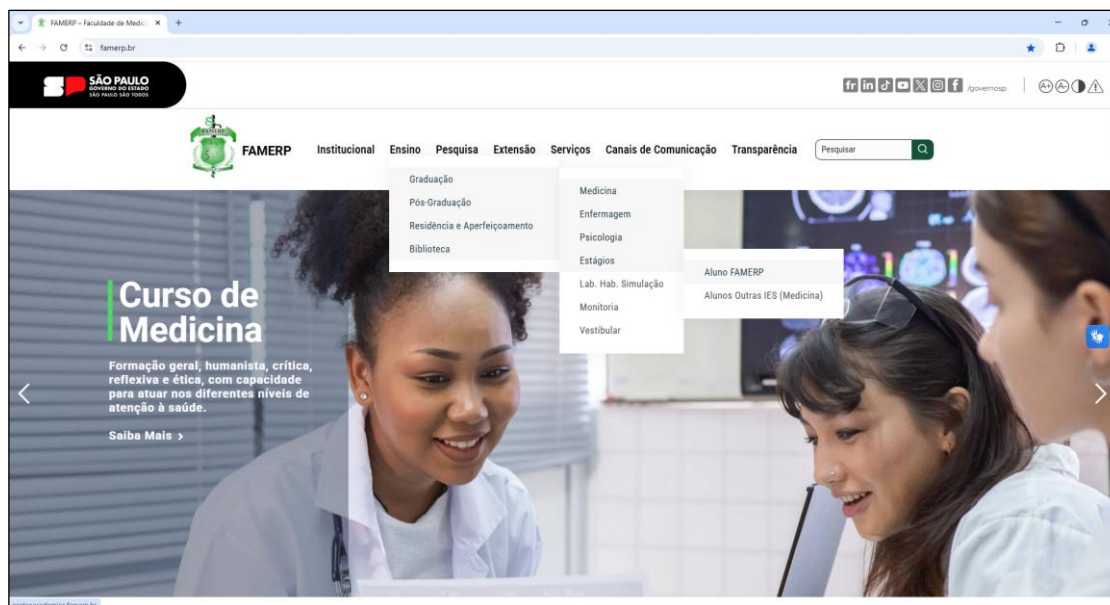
FAMERP – Faculdade de Medici ×

famerp.br

SP SÃO PAULO GOVERNO DO ESTADO SÃO PAULO SÃO TODOS

/governosp

FAMERP

Institucional Ensino Pesquisa Extensão Serviços Canais de Comunicação Transparência

Pesquisar

Graduação
Pós-Graduação
Residência e Aperfeiçoamento
Biblioteca

Medicina
Enfermagem
Psicologia
Estágios
Lab. Hab. Simulação
Monitoria
Vestibular

Aluno FAMERP
Alunos Outras IES (Medicina)

Curso de Medicina

Formação geral, humanista, crítica, reflexiva e ética, com capacidade para atuar nos diferentes níveis de atenção à saúde.

Saiba Mais >

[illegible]